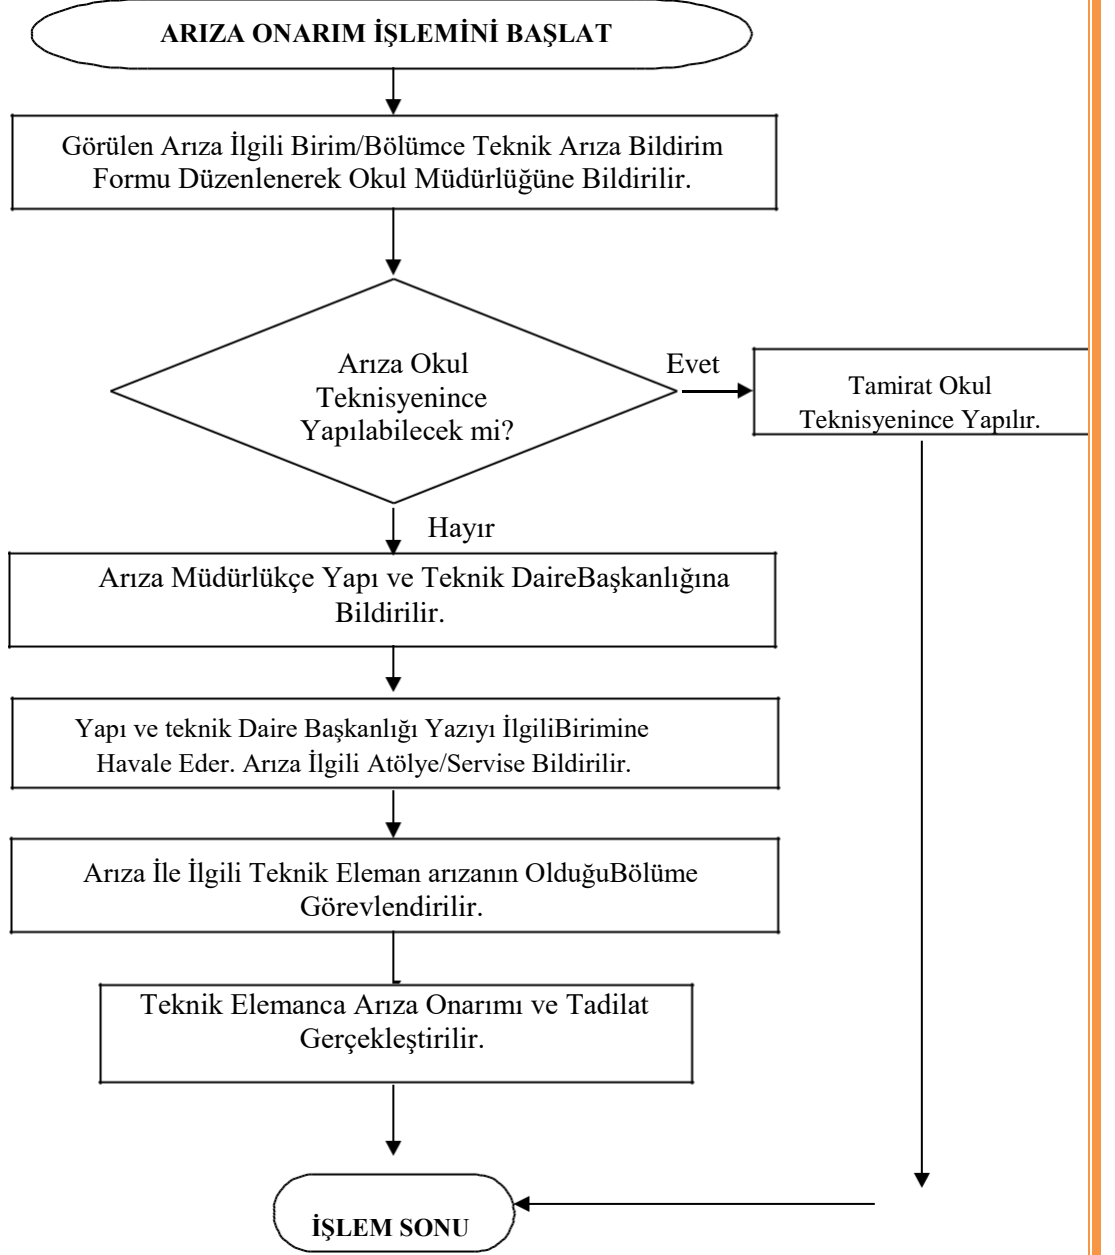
ARIZA ONARIM İŞLEMİNİ BAŞLAT

Görülen Arıza İlgili Birim/Bölümce Teknik Arıza Bildirim Formu Düzenlenerek Okul Müdürlüğüne Bildirilir.

Arıza Okul Teknisyenince Yapılabilecek mi?

Evet

Tamirat Okul Teknisyenince Yapılır.

Hayır

Arıza Müdürlükçe Yapı ve Teknik DaireBaşkanlığına Bildirilir.

Yapı ve teknik Daire Başkanlığı Yazıyı İlgiliBirimine Havale Eder. Arıza İlgili Atölye/Servise Bildirilir.

Arıza İle İlgili Teknik Eleman arızanın OlduğuBölüme Görevlendirilir.

Teknik Elemanca Arıza Onarımı ve Tadilat Gerçekleştirilir.

İŞLEM SONU